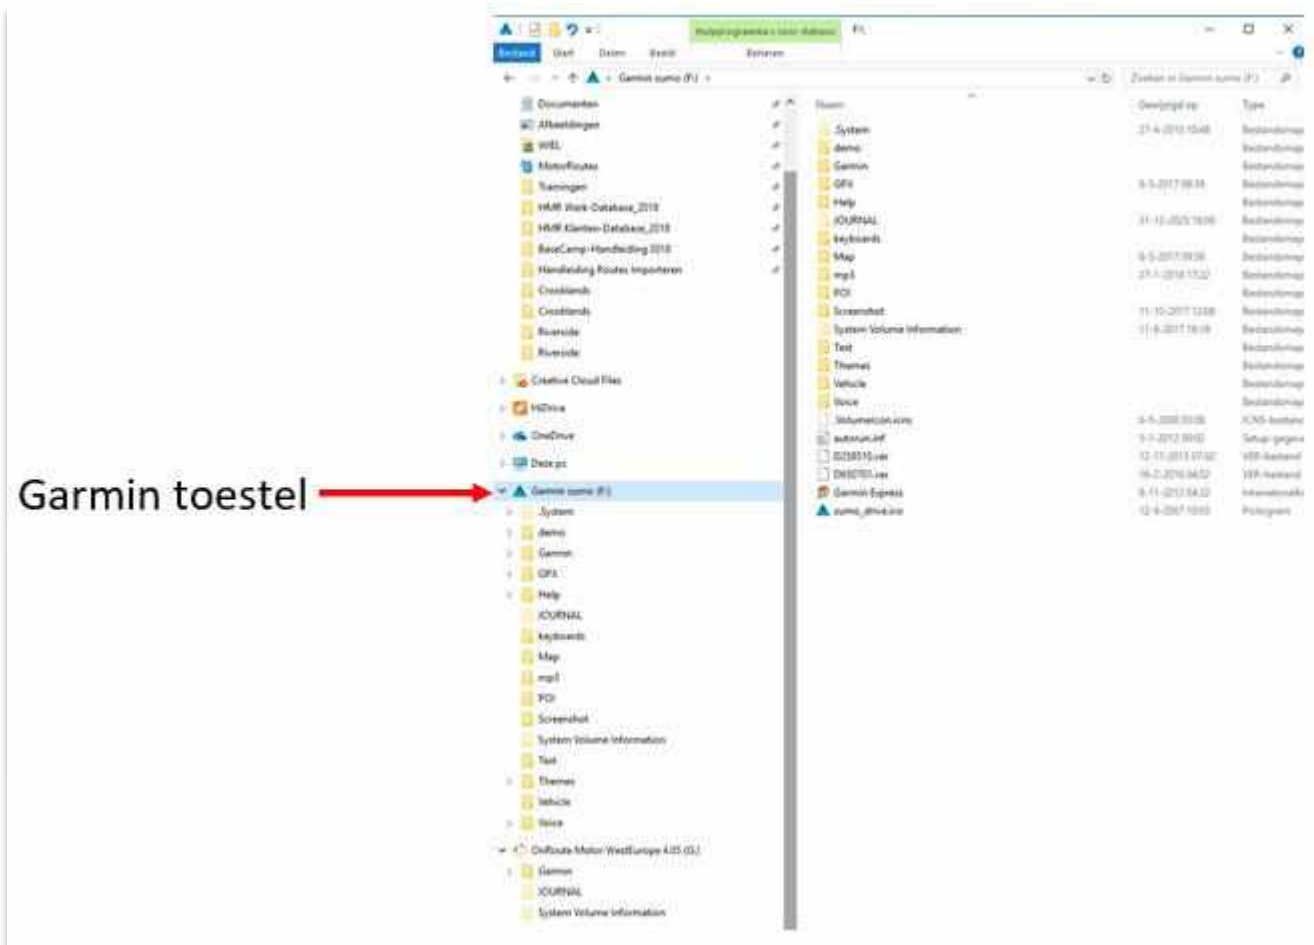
Hulpprogramma's voor stations F:\

Bestand Start Delen Beeld Beheren

Garmin sumo (F:)

Zoeken in Garmin sumo (F:)

Documenten
Afbeeldingen
WIEL
MotorRoutes
Trainingen
HMR Work-Database_2018
HMR Klanten-Database_2018
BaseCamp-Handleiding 2018
Handleiding Routes Importeren
Crosslands
Crosslands
Riverside
Riverside
Creative Cloud Files
HiDrive
OneDrive
Deze pc
Garmin sumo (F:)
.System
demo
Garmin
GPX
Help
JOURNAL
keyboards
Map
mp3
POI
Screenshot
System Volume Information
Text
Themes
Vehicle
Voice
OnRoute Motor WestEurope 4.05 (G:)
Garmin
JOURNAL
System Volume Information

Naam
.System
demo
Garmin
GPX
Help
JOURNAL
keyboards
Map
mp3
POI
Screenshot
System Volume Information
Text
Themes
Vehicle
Voice
.VolumeIcon.icns
autorun.inf
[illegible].ver
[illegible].ver
Garmin Express
sumo_drive.ico

Gewijzigd op
Type

Garmin toestel